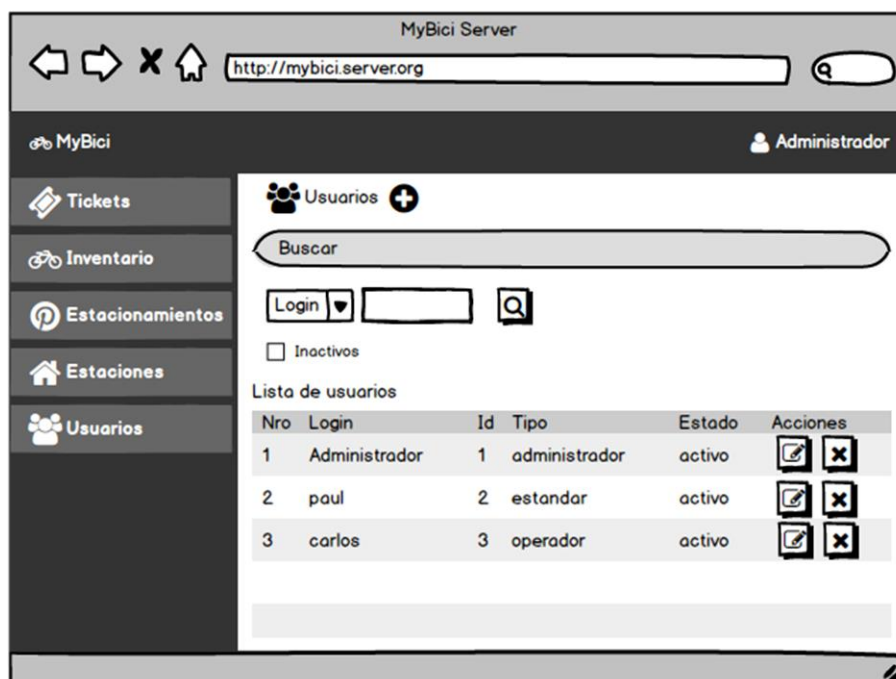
MyBici Server

http://mybici.server.org

MyBici

Administrador

Tickets

Inventario

Estacionamientos

Estaciones

Usuarios

Usuarios

Buscar

Login

Inactivos

Lista de usuarios

| Nro | Login | Id | Tipo | Estado | Acciones |
|---|---|---|---|---|---|
| 1 | Administrador | 1 | administrador | activo | |
| 2 | paul | 2 | estandar | activo | |
| 3 | carlos | 3 | operador | activo | |